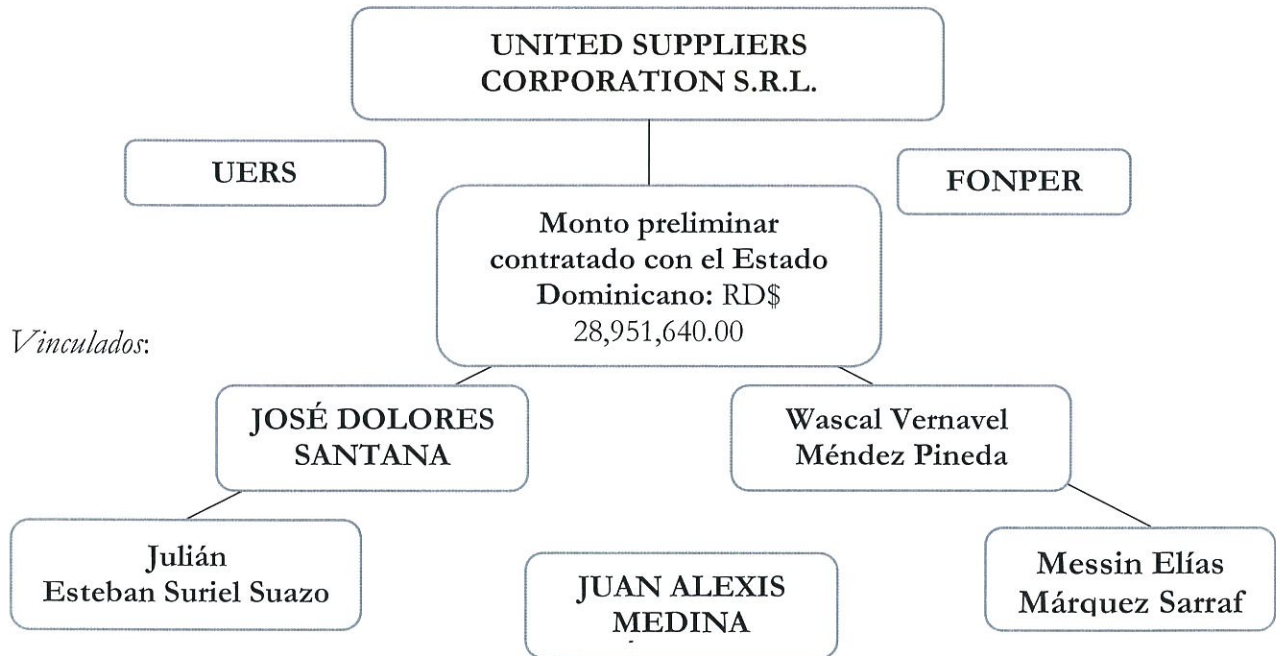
UNITED SUPPLIERS CORPORATION S.R.L.

UERS

FONPER

Monto preliminar contratado con el Estado Dominicano: RD$ 28,951,640.00

Vinculados:

JOSÉ DOLORES SANTANA

Wascal Vernavel Méndez Pineda

Julián Esteban Suriel Suazo

JUAN ALEXIS MEDINA

Messin Elías Márquez Sarraf